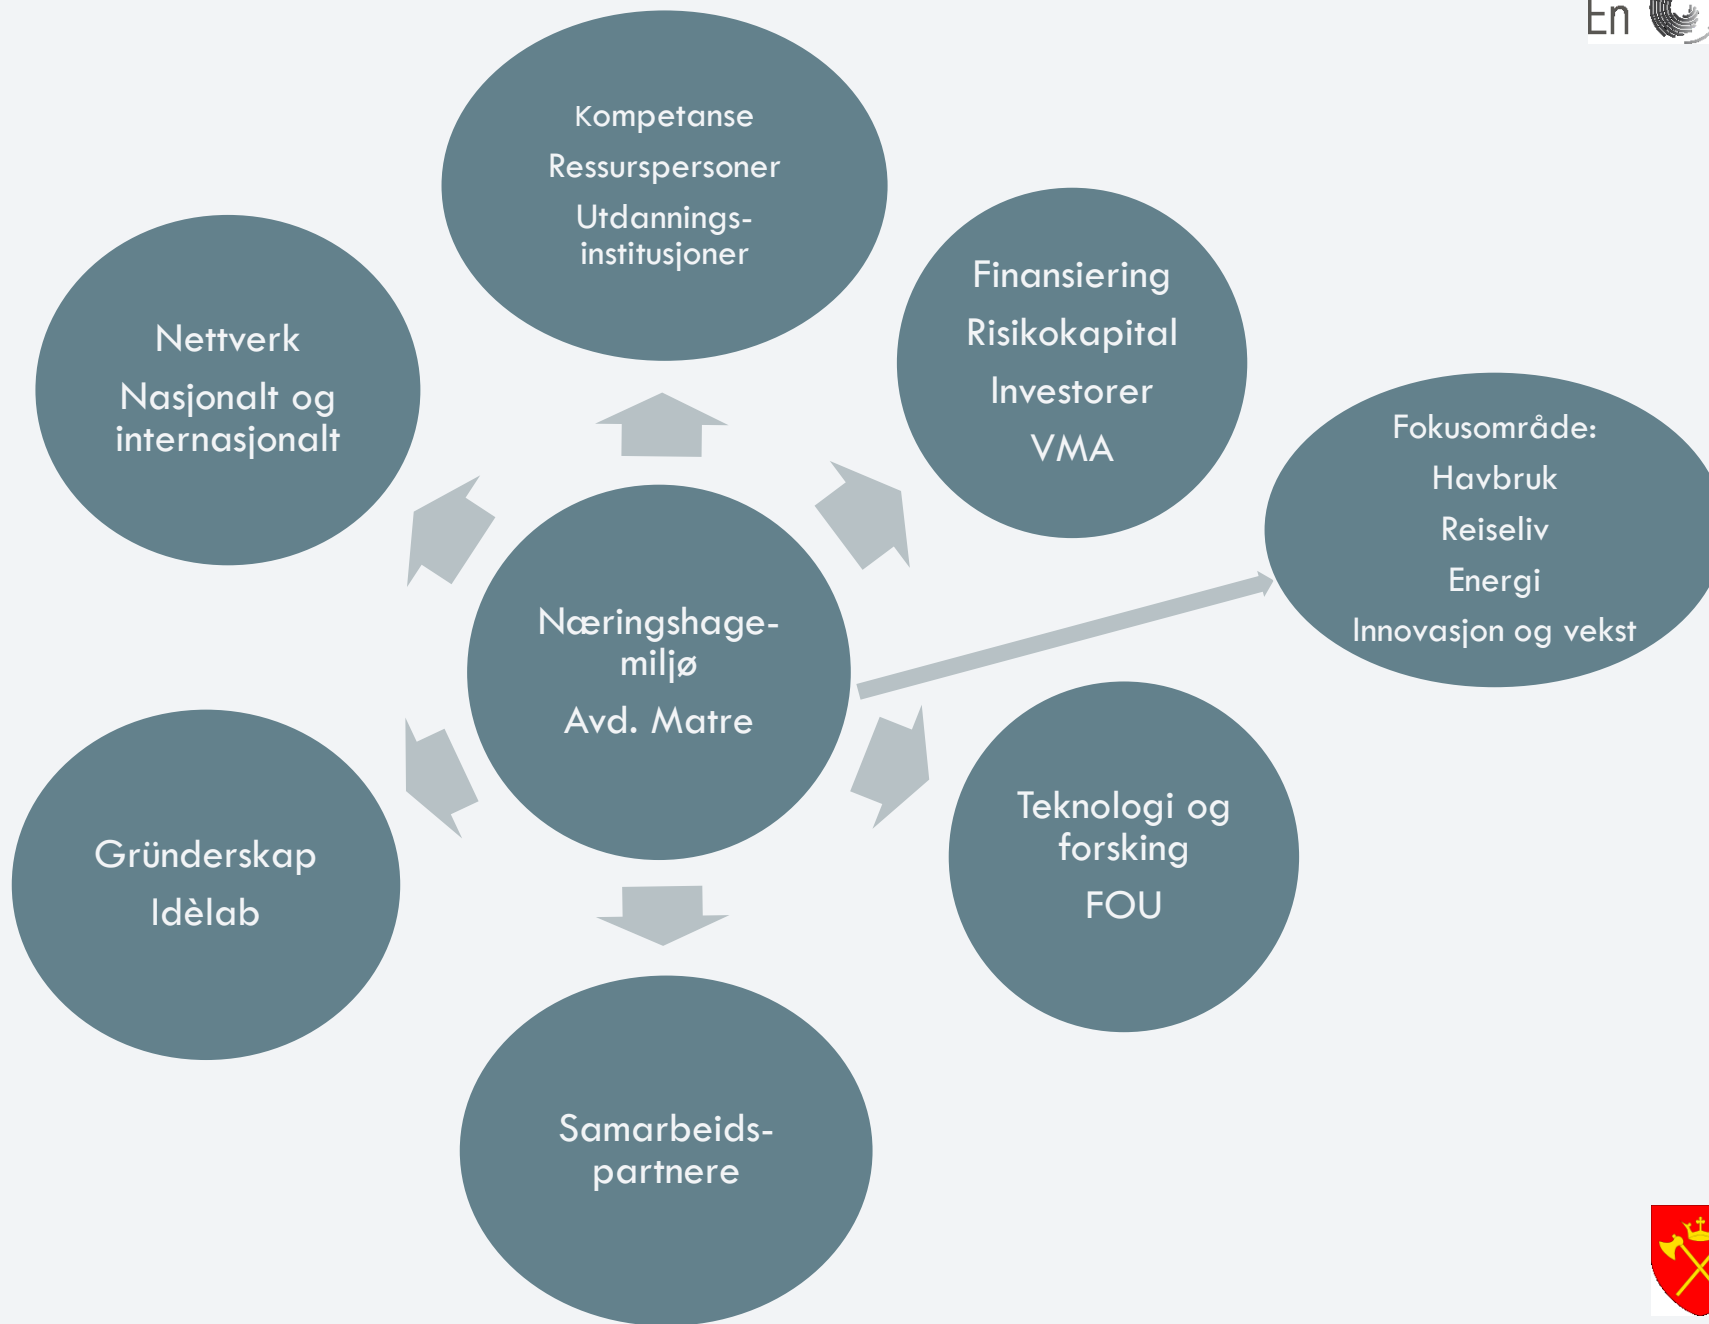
En

Kompetanse
Ressurspersoner
Utdanningsinstitusjoner

Nettverk
Nasjonalt og internasjonalt

Finansiering
Risikokapital
Investorer
VMA

Fokusområde:
Havbruk
Reiseliv
Energi
Innovasjon og vekst

Næringshagemiljø
Avd. Matre

Gründerskap
Idèlab

Teknologi og forsking
FOU

Samarbeidspartnere